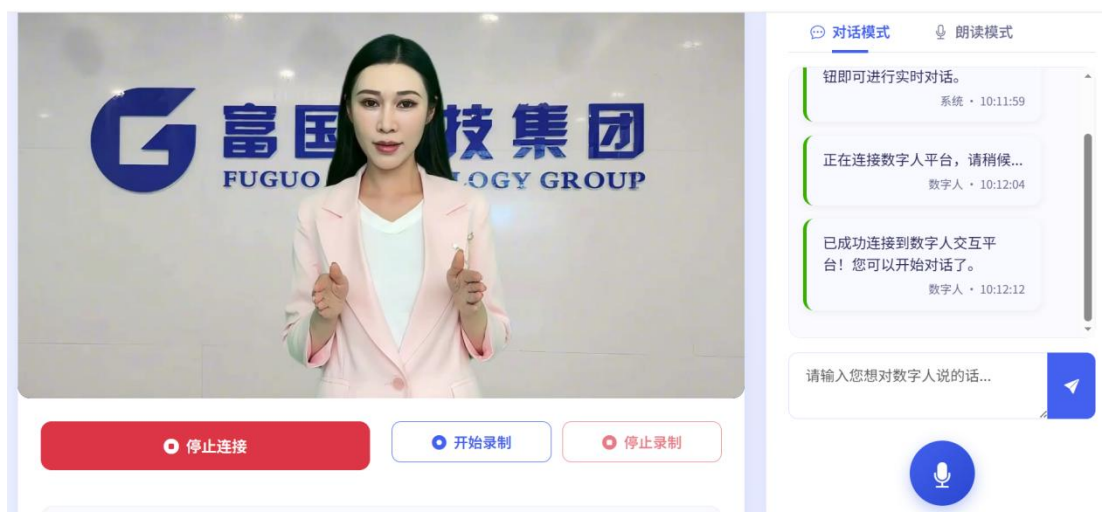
富国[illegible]技集团
FUGUO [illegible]LOGY GROUP

停止连接
开始录制
停止录制

对话模式
朗读模式

钮即可进行实时对话。
系统 • 10:11:59

正在连接数字人平台，请稍候...
数字人 • 10:12:04

已成功连接到数字人交互平台！您可以开始对话了。
数字人 • 10:12:12

请输入您想对数字人说的话...